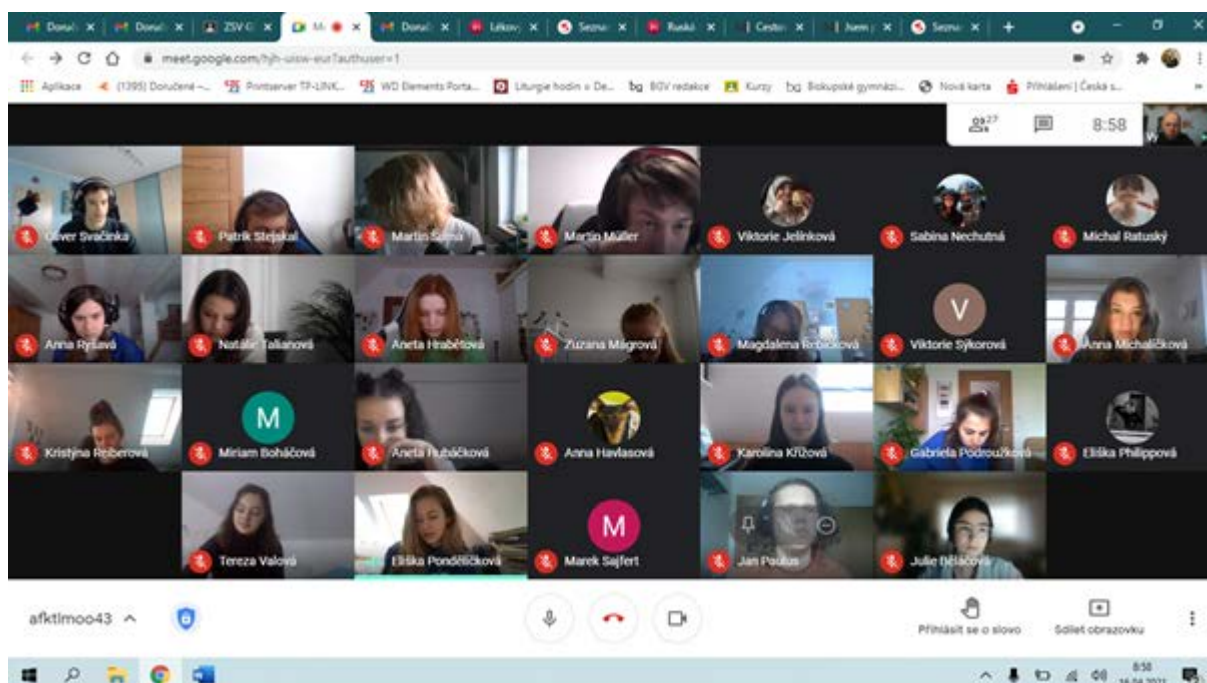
Doruč | Doruč | ZSV | M | Doruč | Lékov | Sezna | Ruskí | Cesto | Jsem | Sezna | +

meet.google.com/hjh-uisw-eur?authuser=1

Aplikace (1395) Doručené -... Printserver TP-LINK... WD Elements Porta... Liturgie hodin v De... BGV redakce Kurzy Biskupské gymnázi... Nová karta Přihlášení | Česká s...

23

8:58

Oliver Svačinka
Patrik Stejskal
Martin Sůva
Martin Müller
Viktorie Jelínková
Sabina Nechutná
Michal Ratuský
Anna Rysavá
Natálie Talianová
Aneta Hraběťová
Zuzana Mágrová
Magdalena Rybičková
V
Viktorie Sýkorová
Anna Michalíčková
Kristýna Reiberová
M
Miriam Boháčová
Aneta Kubáčková
Anna Havlasová
Karolína Křížová
Gabriela Podroužková
Eliška Philippová
Tereza Valová
Eliška Pondělíčková
M
Marek Sajfert
Jan Poulus
Julie Bělačová

afktimoo43

Přihlásit se o slovo
Sdílet obrazovku

8:58